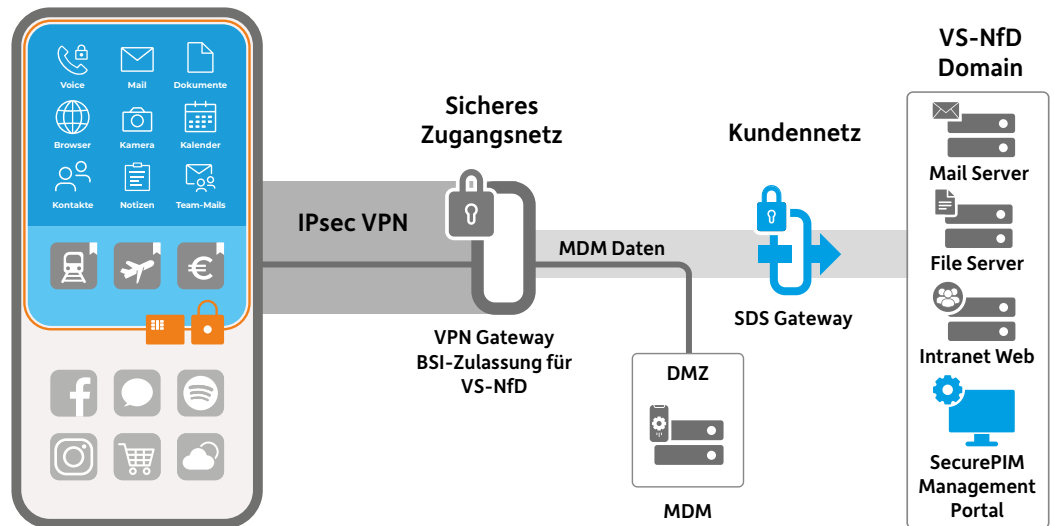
Voice
Mail
Dokumente
Browser
Kamera
Kalender
Kontakte
Notizen
Team-Mails

IPsec VPN

Sicheres Zugangsnetz

MDM Daten

VPN Gateway
BSI-Zulassung für VS-NfD

Kundennetz

SDS Gateway

DMZ

MDM

VS-NfD Domain

Mail Server
File Server
Intranet Web
SecurePIM Management Portal